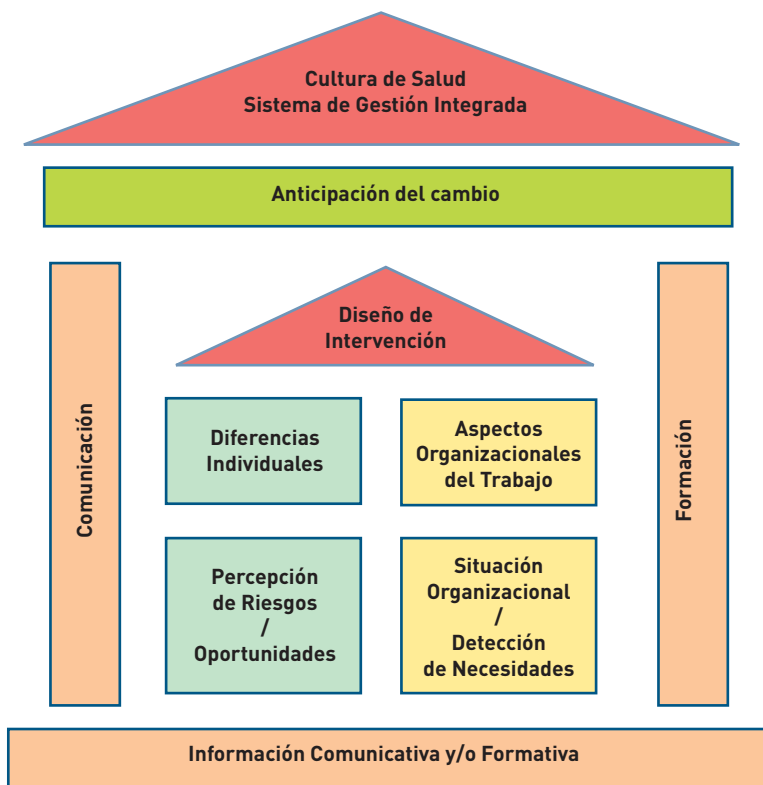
Cultura de Salud
Sistema de Gestión Integrada

Anticipación del cambio

Comunicación

Diseño de Intervención

Diferencias Individuales

Aspectos Organizacionales del Trabajo

Percepción de Riesgos / Oportunidades

Situación Organizacional / Detección de Necesidades

Formación

Información Comunicativa y/o Formativa